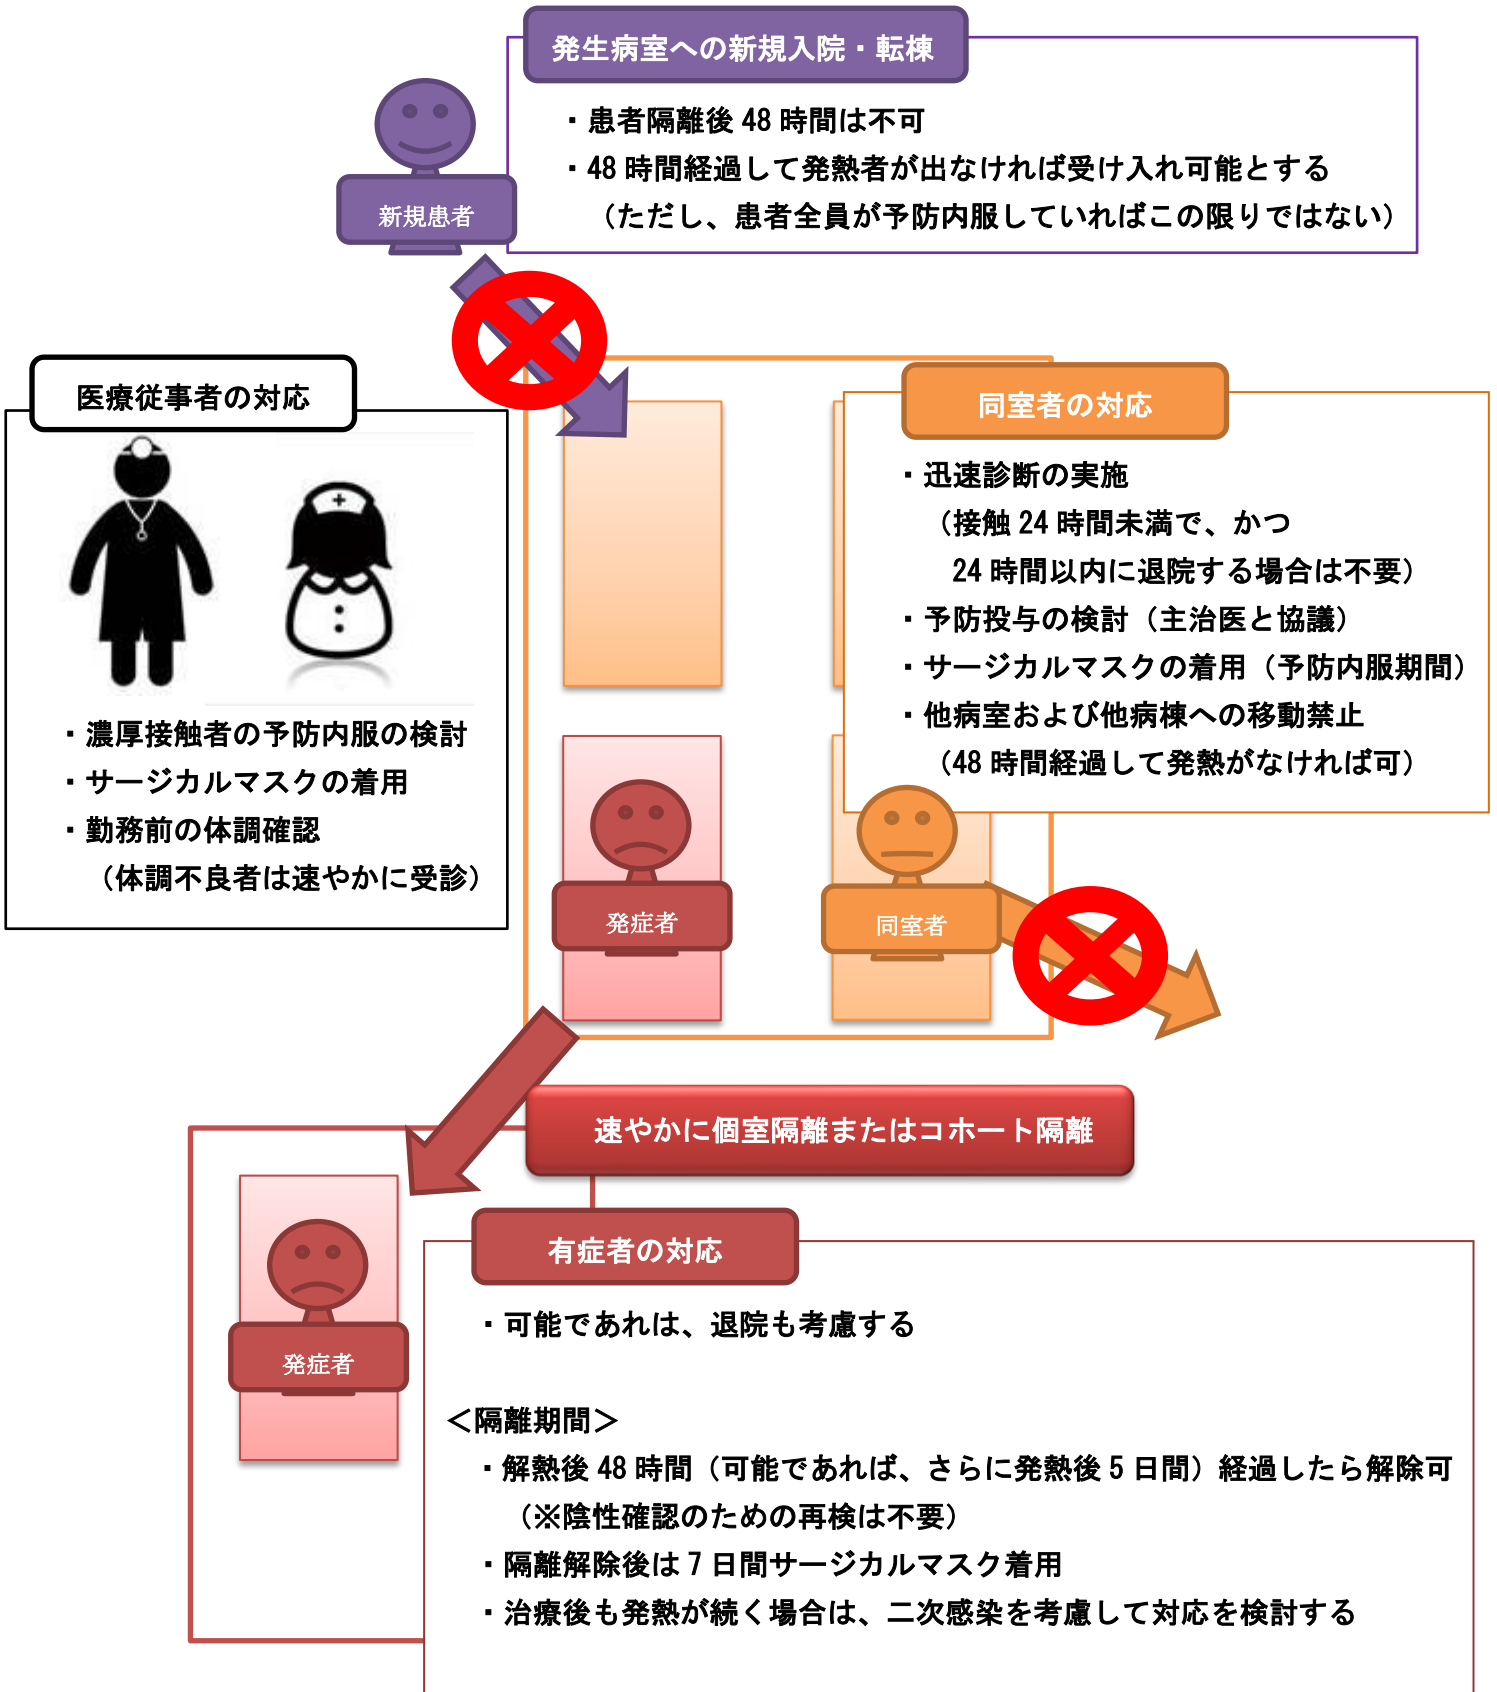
発生病室への新規入院・転棟

・患者隔離後 48 時間は不可
・48 時間経過して発熱者が出なければ受け入れ可能とする
（ただし、患者全員が予防内服していればこの限りではない）

新規患者

医療従事者の対応

・濃厚接触者の予防内服の検討
・サージカルマスクの着用
・勤務前の体調確認
（体調不良者は速やかに受診）

同室者の対応

・迅速診断の実施
（接触 24 時間未満で、かつ
24 時間以内に退院する場合は不要）
・予防投与の検討（主治医と協議）
・サージカルマスクの着用（予防内服期間）
・他病室および他病棟への移動禁止
（48 時間経過して発熱がなければ可）

発症者

同室者

速やかに個室隔離またはコホート隔離

有症者の対応

発症者

・可能であれは、退院も考慮する

＜隔離期間＞
・解熱後 48 時間（可能であれば、さらに発熱後 5 日間）経過したら解除可
（※陰性確認のための再検は不要）
・隔離解除後は 7 日間サージカルマスク着用
・治療後も発熱が続く場合は、二次感染を考慮して対応を検討する